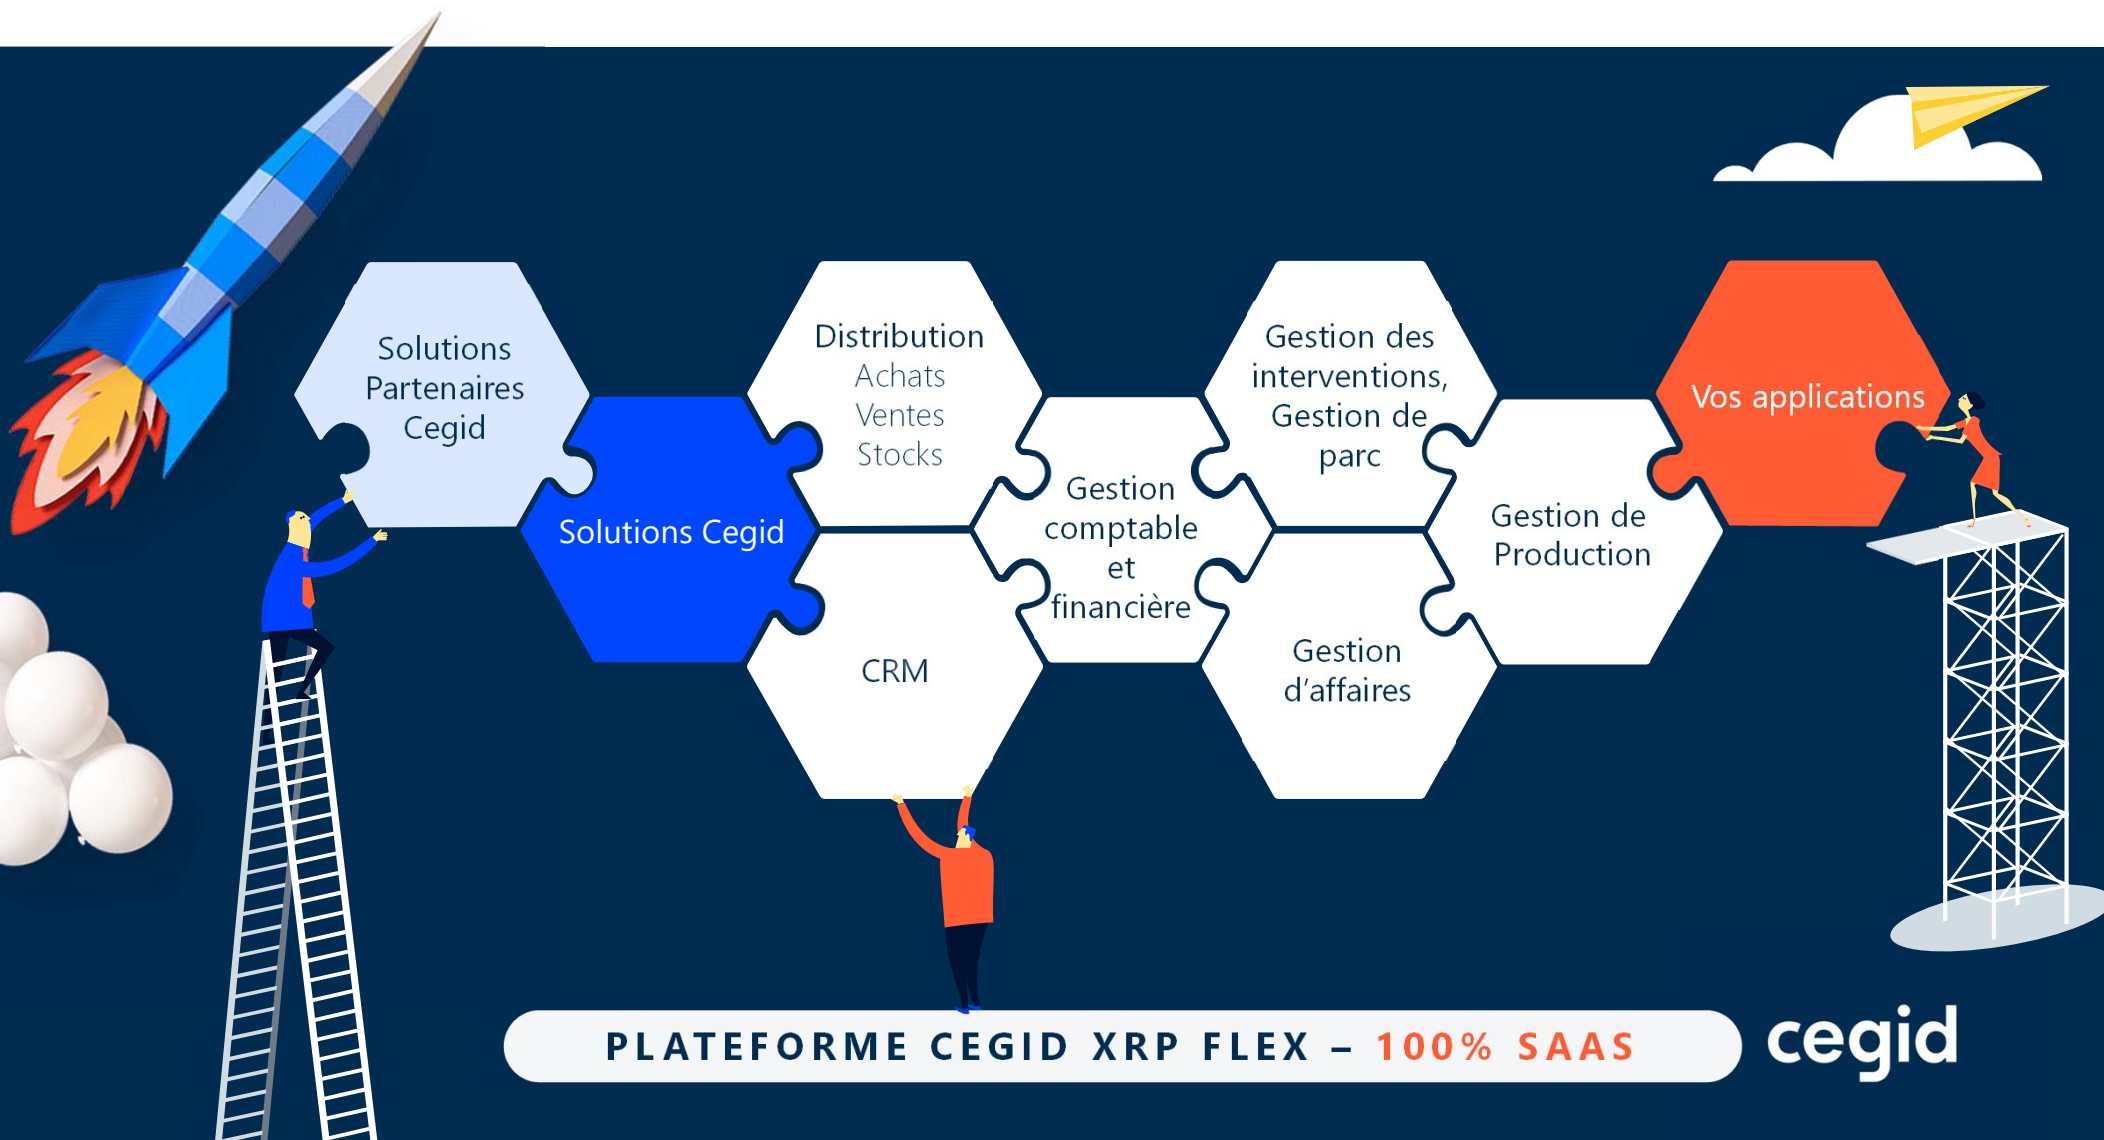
Solutions Partenaires Cegid

Solutions Cegid

Distribution
Achats
Ventes
Stocks

CRM

Gestion comptable et financière

Gestion des interventions, Gestion de parc

Gestion d'affaires

Gestion de Production

Vos applications

PLATEFORME CEGID XRP FLEX – 100% SAAS

cegid